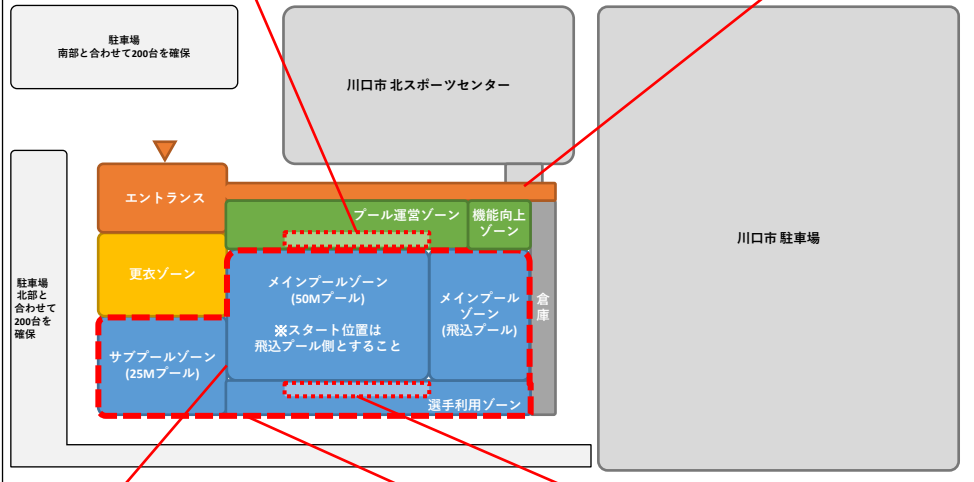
駐車場
南部と合わせて200台を確保

川口市 北スポーツセンター

川口市 駐車場

エントランス

プール運営ゾーン

機能向上ゾーン

更衣ゾーン

メインプールゾーン
(50Mプール)

※スタート位置は
飛込プール側とすること

メインプールゾーン
(飛込プール)

倉庫

駐車場
北部と
合わせて
200台を
確保

サブプールゾーン
(25Mプール)

選手利用ゾーン